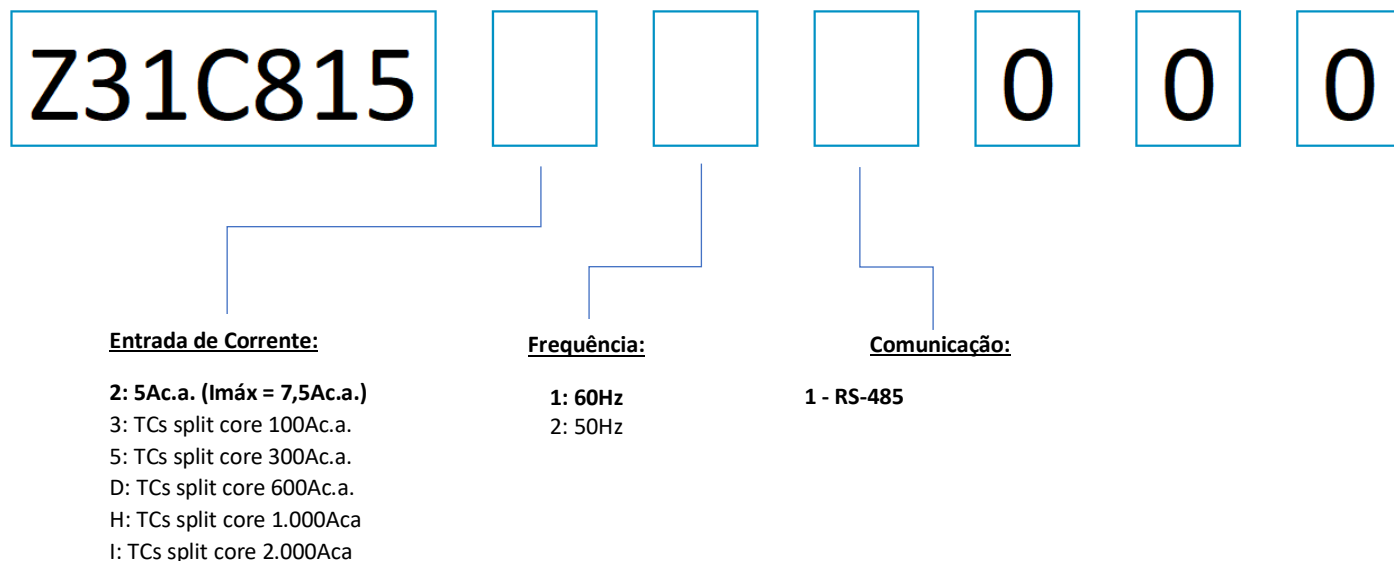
Z31C815

0

0

0

Entrada de Corrente:

2: 5Ac.a. (Imáx = 7,5Ac.a.)
3: TCs split core 100Ac.a.
5: TCs split core 300Ac.a.
D: TCs split core 600Ac.a.
H: TCs split core 1.000Aca
I: TCs split core 2.000Aca

Frequência:

1: 60Hz
2: 50Hz

Comunicação:

1 - RS-485